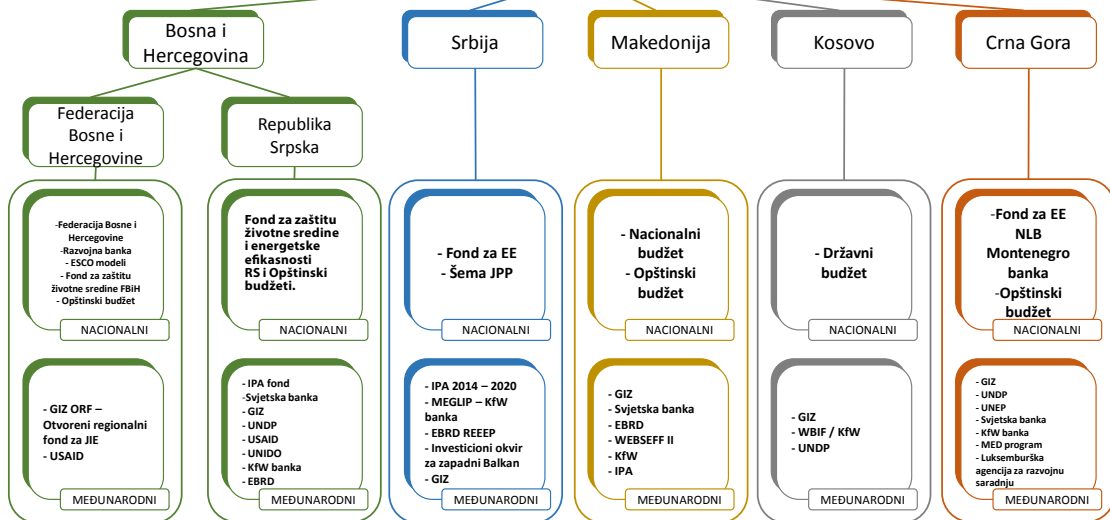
Bosna i Hercegovina

Srbija

Makedonija

Kosovo

Crna Gora

Federacija Bosne i Hercegovine

Republika Srpska

-Federacija Bosne i Hercegovine
-Razvojna banka
- ESCO modeli
- Fond za zaštitu životne sredine FBiH
- Opštinski budžet

NACIONALNI

- GIZ ORF – Otvoreni regionalni fond za JIE
- USAID

MEĐUNARODNI

Fond za zaštitu životne sredine i energetske efikasnosti RS i Opštinski budžeti.

NACIONALNI

- IPA fond
-Svjetska banka
- GIZ
- UNDP
- USAID
- UNIDO
- KfW banka
- EBRD

MEĐUNARODNI

- Fond za EE
- Šema JPP

NACIONALNI

- IPA 2014 – 2020
- MEGLIP – KfW banka
- EBRD REEEP
- Investicioni okvir za zapadni Balkan
- GIZ

MEĐUNARODNI

- Nacionalni budžet
- Opštinski budžet

NACIONALNI

- GIZ
- Svjetska banka
- EBRD
- WEBSEFF II
- KfW
- IPA

MEĐUNARODNI

- Državni budžet

NACIONALNI

- GIZ
- WBIF / KfW
- UNDP

MEĐUNARODNI

-Fond za EE NLB Montenegro banka
-Opštinski budžet

NACIONALNI

- GIZ
- UNDP
- UNEP
- Svjetska banka
- KfW banka
- MED program
- Luksemburška agencija za razvojnu saradnju

MEĐUNARODNI